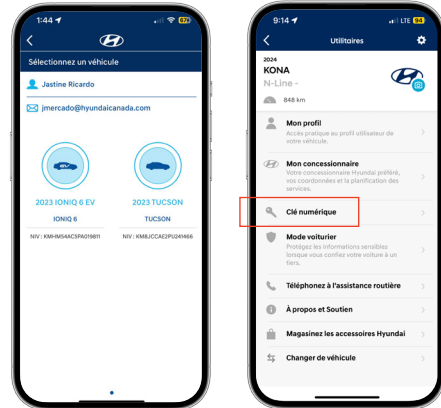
1:44

Sélectionnez un véhicule

Jastine Ricardo

jmercado@hyundaicanada.com

2023 IONIQ 6 EV
IONIQ 6
NIV : KMHM54AC5PA018811

2023 TUCSON
TUCSON
NIV : KM8JCCAE2PU241468

9:14
LTE

Utilitaires

2024
KONA
N-Line -
848 km

Mon profil
Accès pratique au profil utilisateur de votre véhicule.

Mon concessionnaire
Votre concessionnaire Hyundai préféré, vos coordonnées et la planification des services.

Clé numérique

Mode voiturier
Protégez les informations sensibles lorsque vous confiez votre voiture à un tiers.

Téléphonez à l'assistance routière

À propos et Soutien

Magasinez les accessoires Hyundai

Changer de véhicule